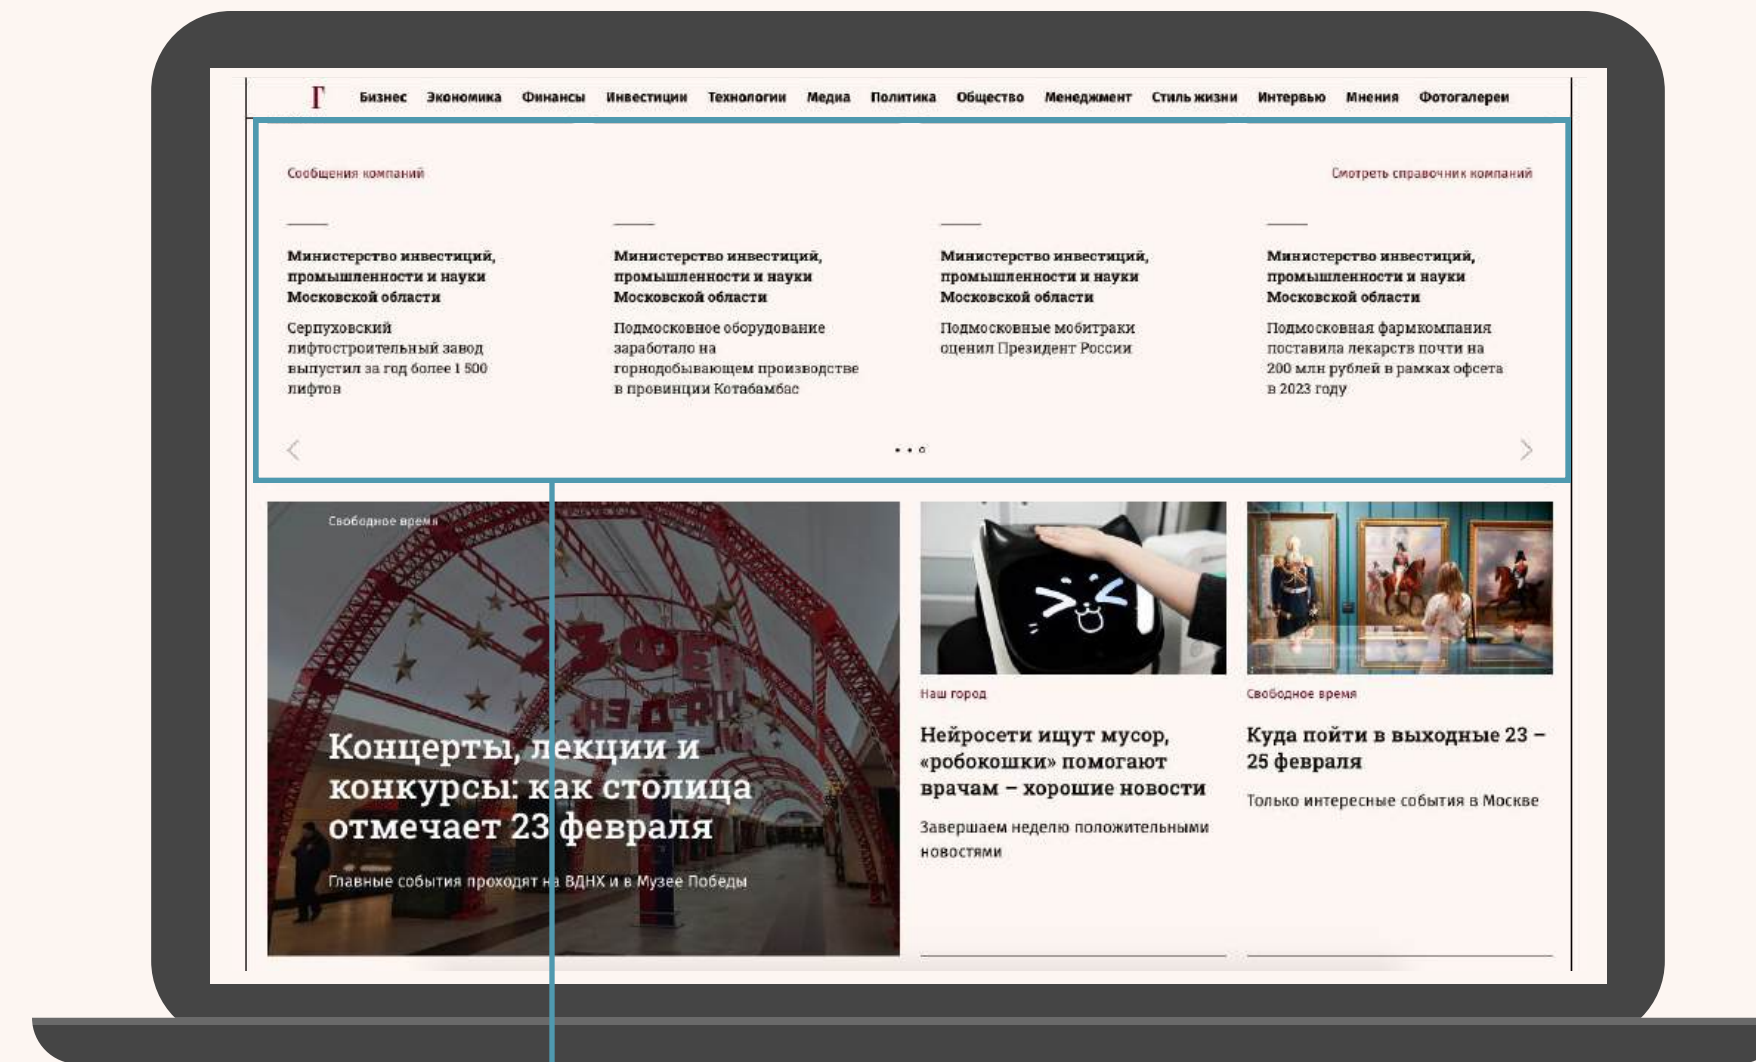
Г Бизнес Экономика Финансы Инвестиции Технологии Медиа Политика Общество Менеджмент Стиль жизни Интервью Мнения Фотогалереи

Сообщения компаний

Смотреть справочник компаний

Министерство инвестиций, промышленности и науки Московской области

Серпуховский лифтостроительный завод выпустил за год более 1 500 лифтов

Министерство инвестиций, промышленности и науки Московской области

Подмосковное оборудование заработало на горнодобывающем производстве в провинции Котабамбас

Министерство инвестиций, промышленности и науки Московской области

Подмосковные мобитраки оценил Президент России

Министерство инвестиций, промышленности и науки Московской области

Подмосковная фармкомпания поставила лекарств почти на 200 млн рублей в рамках офсета в 2023 году

Свободное время

Концерты, лекции и конкурсы: как столица отмечает 23 февраля

Главные события проходят на ВДНХ и в Музее Победы

Наш город

Нейросети ищут мусор, «робокошки» помогают врачам – хорошие новости

Завершаем неделю положительными новостями

Свободное время

Куда пойти в выходные 23 – 25 февраля

Только интересные события в Москве